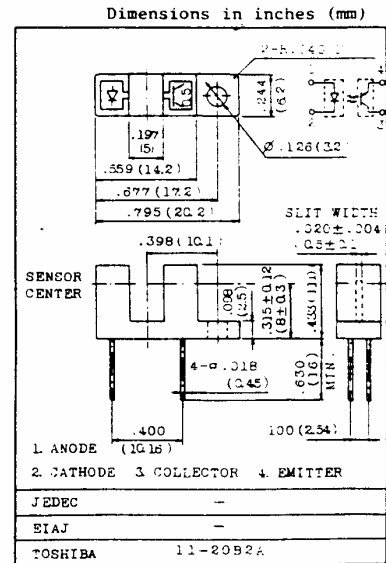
Dimensions in inches (mm)

2-R.145 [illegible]

.244 (6.2)

.197 (5)

.559 (14.2)

.677 (17.2)

.795 (20.2)

Ø.126(3.2)

SLIT WIDTH .020±.004 (.5±.1)

.398(10.1)

SENSOR CENTER

.098 (2.5)

.315±0.12 (8±0.3)

.433(11)

4-ø.018 (0.45)

.630 (16) MIN.

.400 (10.16)

100(2.54)

1. ANODE

2. CATHODE 3. COLLECTOR 4. EMITTER

| JEDEC | – |
|---|---|
| EIAJ | – |
| TOSHIBA | 11-20B2A |